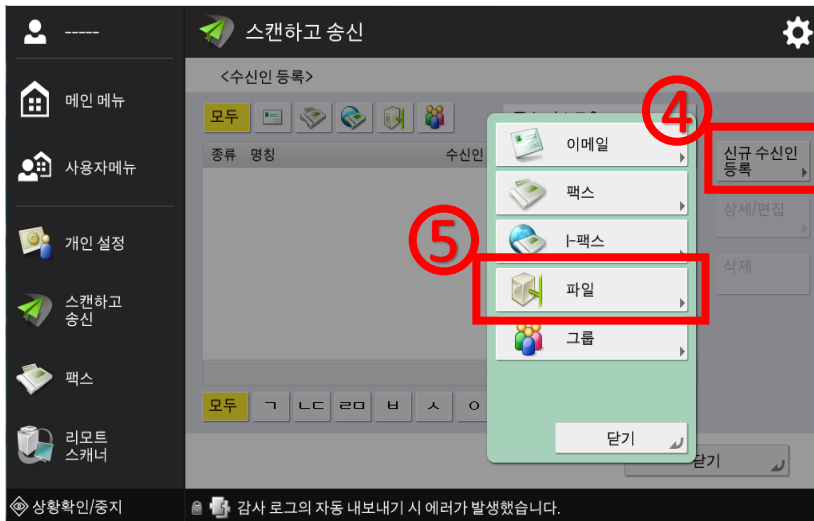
-----

스캔하고 송신

메인 메뉴

<수신인 등록>

모두

사용자메뉴

종류 명칭 수신인

이메일

④

신규 수신인 등록

팩스

상세/편집

개인 설정

⑤

I-팩스

삭제

스캔하고 송신

파일

그룹

팩스

모두 ㄱ ㄴㄷ ㄹㅁ ㅂ ㅅ ㅇ

리모트 스캐너

닫기

닫기

상황확인/중지

감사 로그의 자동 내보내기 시 에러가 발생했습니다.